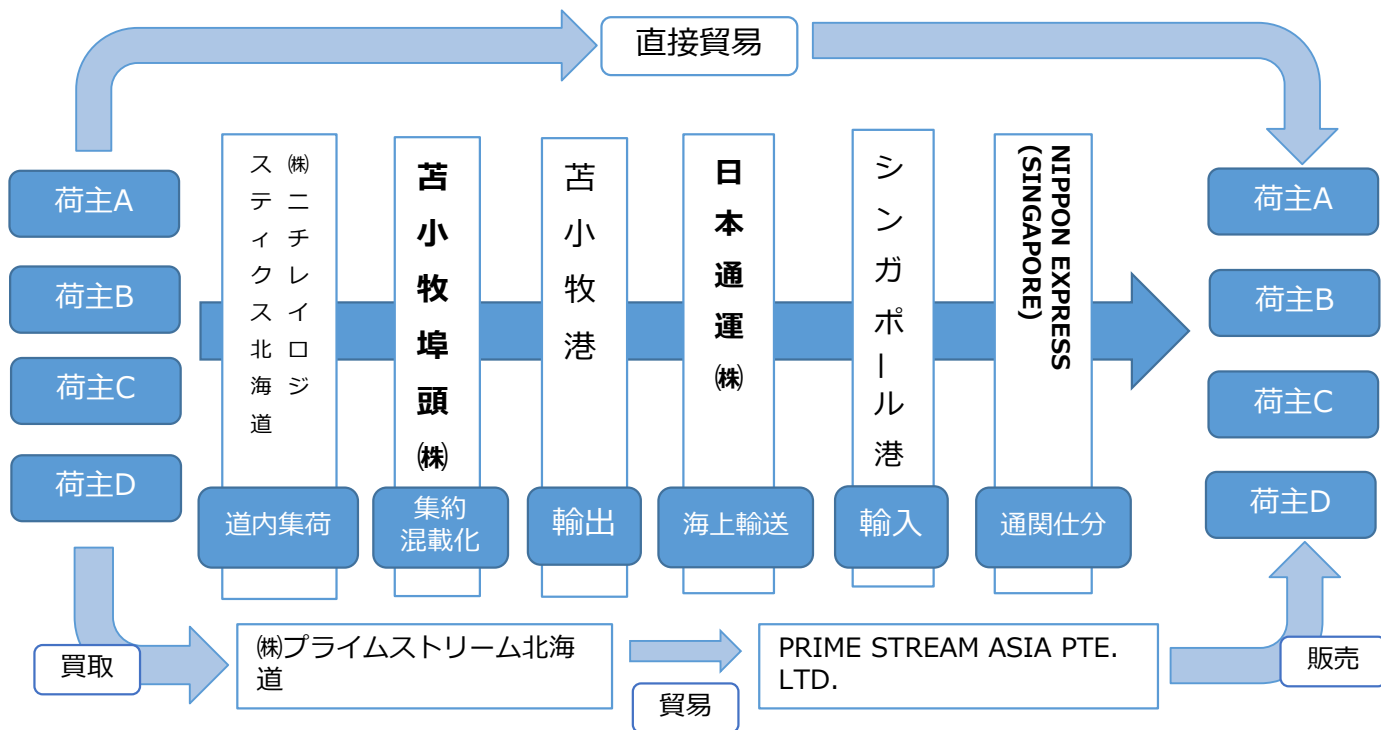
直接貿易

荷主A
荷主B
荷主C
荷主D

㈱ニチレイロジスティクス北海道
道内集荷

苫小牧埠頭㈱
集約混載化

苫小牧港
輸出

日本通運㈱
海上輸送

シンガポール港
輸入

NIPPON EXPRESS (SINGAPORE)
通関仕分

荷主A
荷主B
荷主C
荷主D

買取
㈱プライムストリーム北海道
貿易
PRIME STREAM ASIA PTE. LTD.
販売